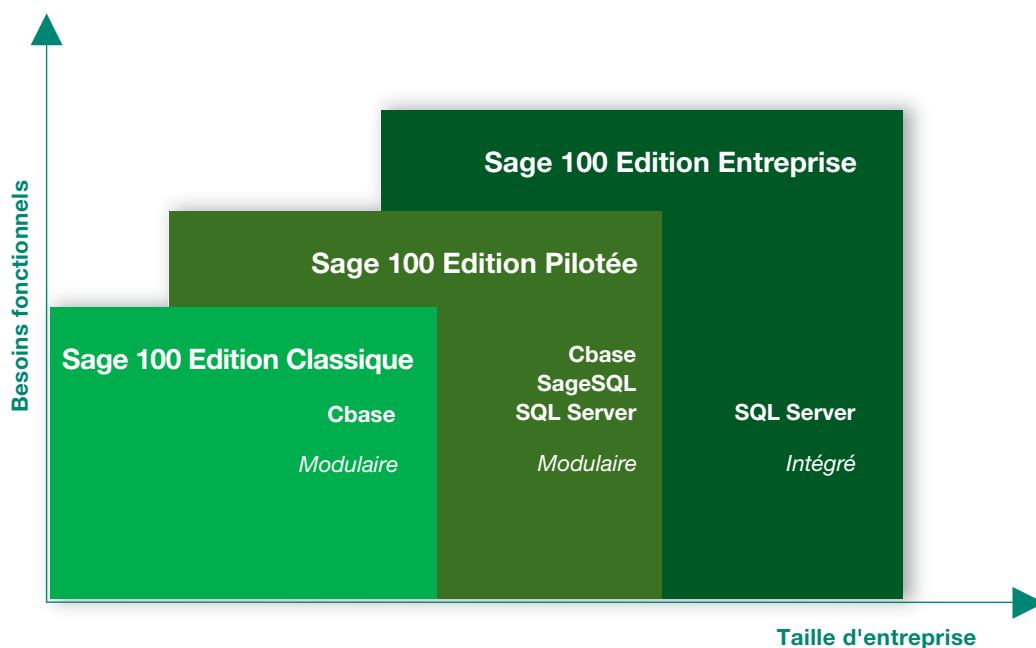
Besoins fonctionnels

Sage 100 Edition Entreprise

Sage 100 Edition Pilotée

Sage 100 Edition Classique

Cbase

Modulaire

Cbase
SageSQL
SQL Server

Modulaire

SQL Server

Intégré

Taille d'entreprise